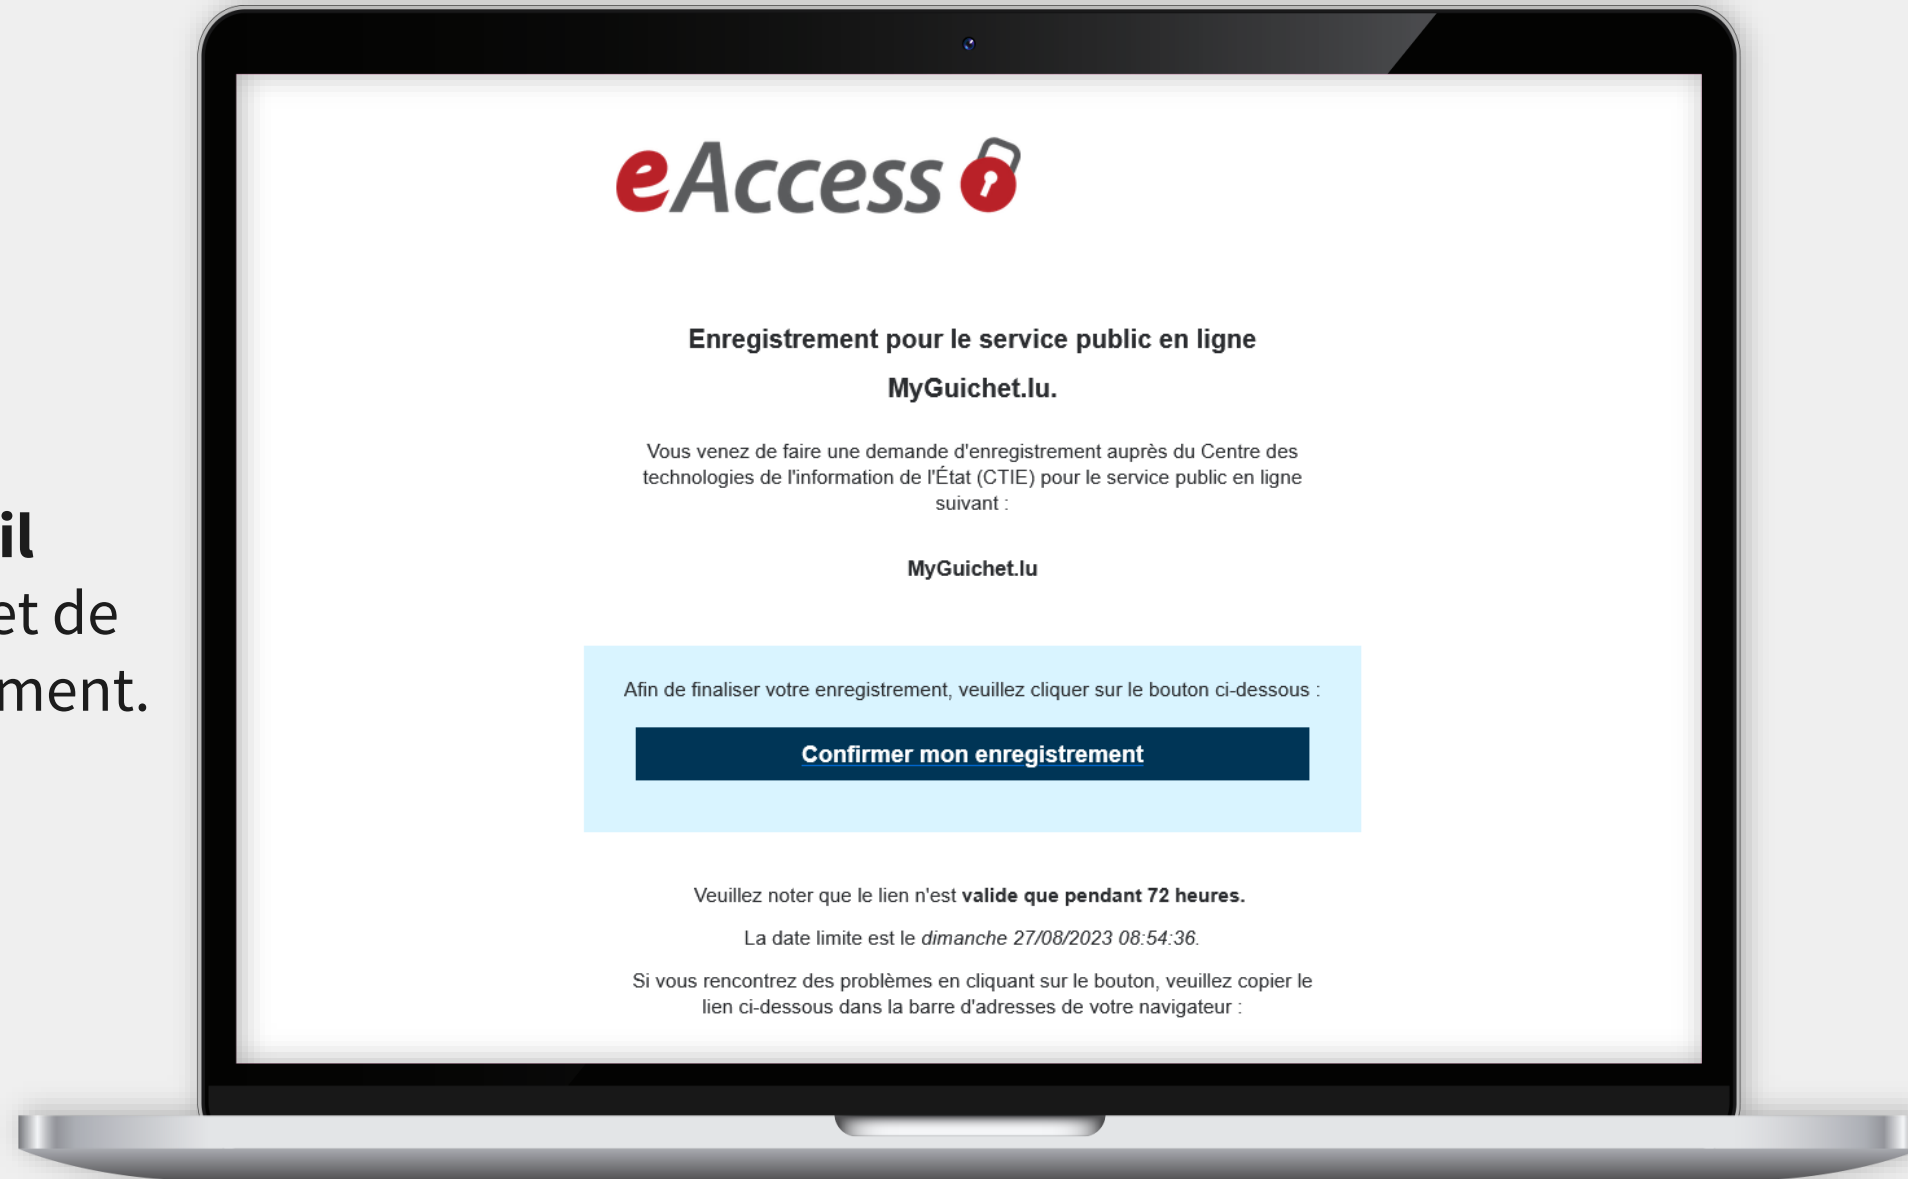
il
et de
ment.

eAccess

Enregistrement pour le service public en ligne MyGuichet.lu.

Vous venez de faire une demande d'enregistrement auprès du Centre des technologies de l'information de l'État (CTIE) pour le service public en ligne suivant :

MyGuichet.lu

Afin de finaliser votre enregistrement, veuillez cliquer sur le bouton ci-dessous :

Confirmer mon enregistrement

Veuillez noter que le lien n'est valide que pendant 72 heures.

La date limite est le dimanche 27/08/2023 08:54:36.

Si vous rencontrez des problèmes en cliquant sur le bouton, veuillez copier le lien ci-dessous dans la barre d'adresses de votre navigateur :